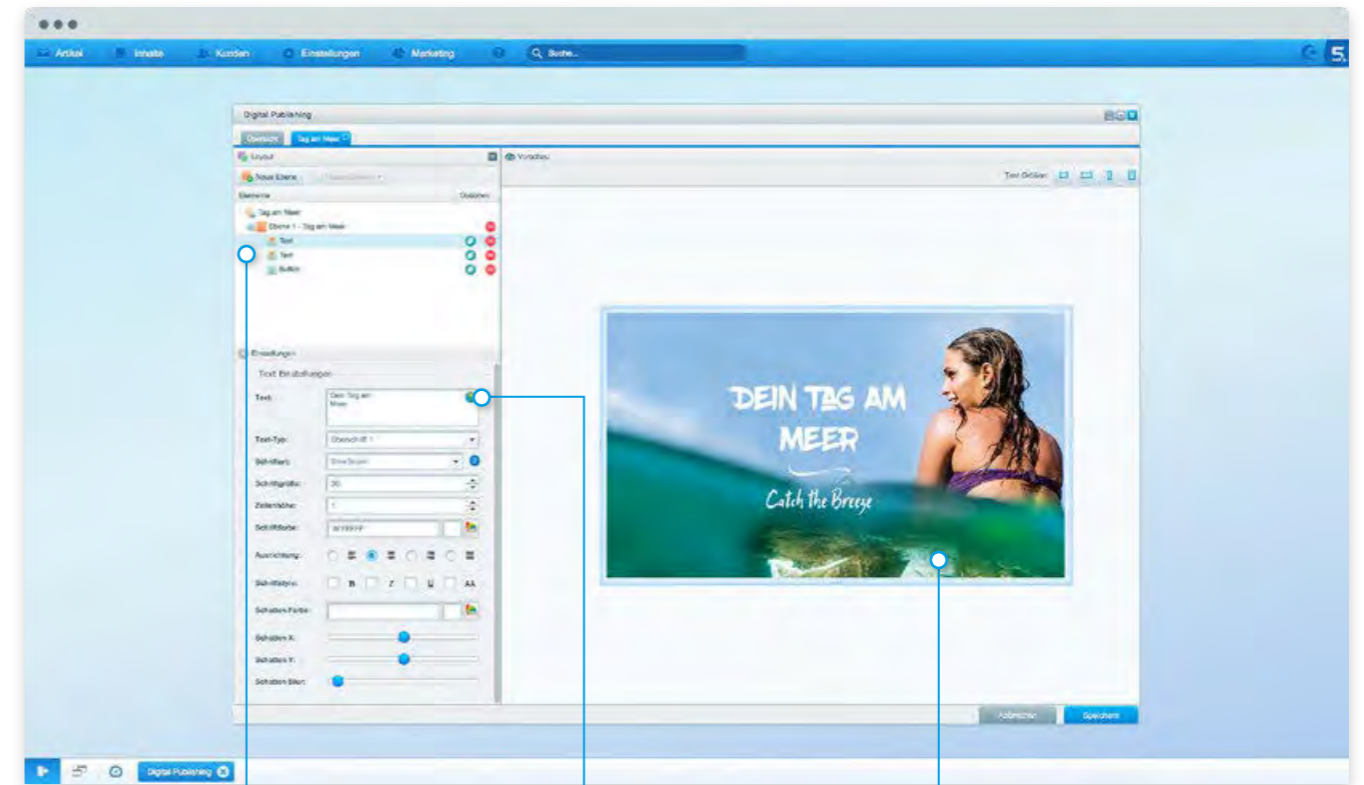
Artikel Inhalte Kunden Einstellungen Marketing Suche...

Digital Publishing

Übersicht Tag am Meer

Layout

Neue Ebene

Elemente Optionen

Tag am Meer
Ebene 1 - Tag am Meer
Text
Text
Button

Einstellungen

Text Einstellungen

Text: Dein Tag am Meer

Text-Typ: Überschrift 1

Schriftart: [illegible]

Schriftgröße: 30

Zeilenhöhe: 1

Schriftfarbe: #FFFFFF

Ausrichtung:

Schriftstyle: B I U AA

Schatten Farbe:

Schatten X:

Schatten Y:

Schatten Blur:

Vorschau

Text Größen:

DEIN TAG AM MEER

Catch the Breeze

Abbrechen Speichern

Digital Publishing